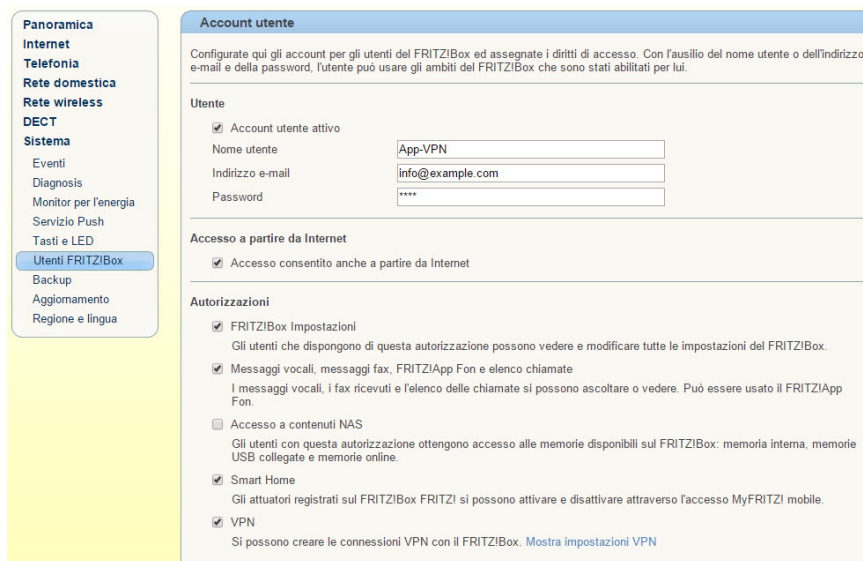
Panoramica
Internet
Telefonia
Rete domestica
Rete wireless
DECT
Sistema
Eventi
Diagnosis
Monitor per l'energia
Servizio Push
Tasti e LED
Utenti FRITZ!Box
Backup
Aggiornamento
Regione e lingua

Account utente

Configurate qui gli account per gli utenti del FRITZ!Box ed assegnate i diritti di accesso. Con l'ausilio del nome utente o dell'indirizzo e-mail e della password, l'utente può usare gli ambiti del FRITZ!Box che sono stati abilitati per lui.

Utente

Account utente attivo

Nome utente App-VPN

Indirizzo e-mail info@example.com

Password ****

Accesso a partire da Internet

Accesso consentito anche a partire da Internet

Autorizzazioni

FRITZ!Box Impostazioni

Gli utenti che dispongono di questa autorizzazione possono vedere e modificare tutte le impostazioni del FRITZ!Box.

Messaggi vocali, messaggi fax, FRITZ!App Fon e elenco chiamate

I messaggi vocali, i fax ricevuti e l'elenco delle chiamate si possono ascoltare o vedere. Può essere usato il FRITZ!App Fon.

Accesso a contenuti NAS

Gli utenti con questa autorizzazione ottengono accesso alle memorie disponibili sul FRITZ!Box: memoria interna, memorie USB collegate e memorie online.

Smart Home

Gli attuatori registrati sul FRITZ!Box FRITZ! si possono attivare e disattivare attraverso l'accesso MyFRITZ! mobile.

VPN

Si possono creare le connessioni VPN con il FRITZ!Box. Mostra impostazioni VPN